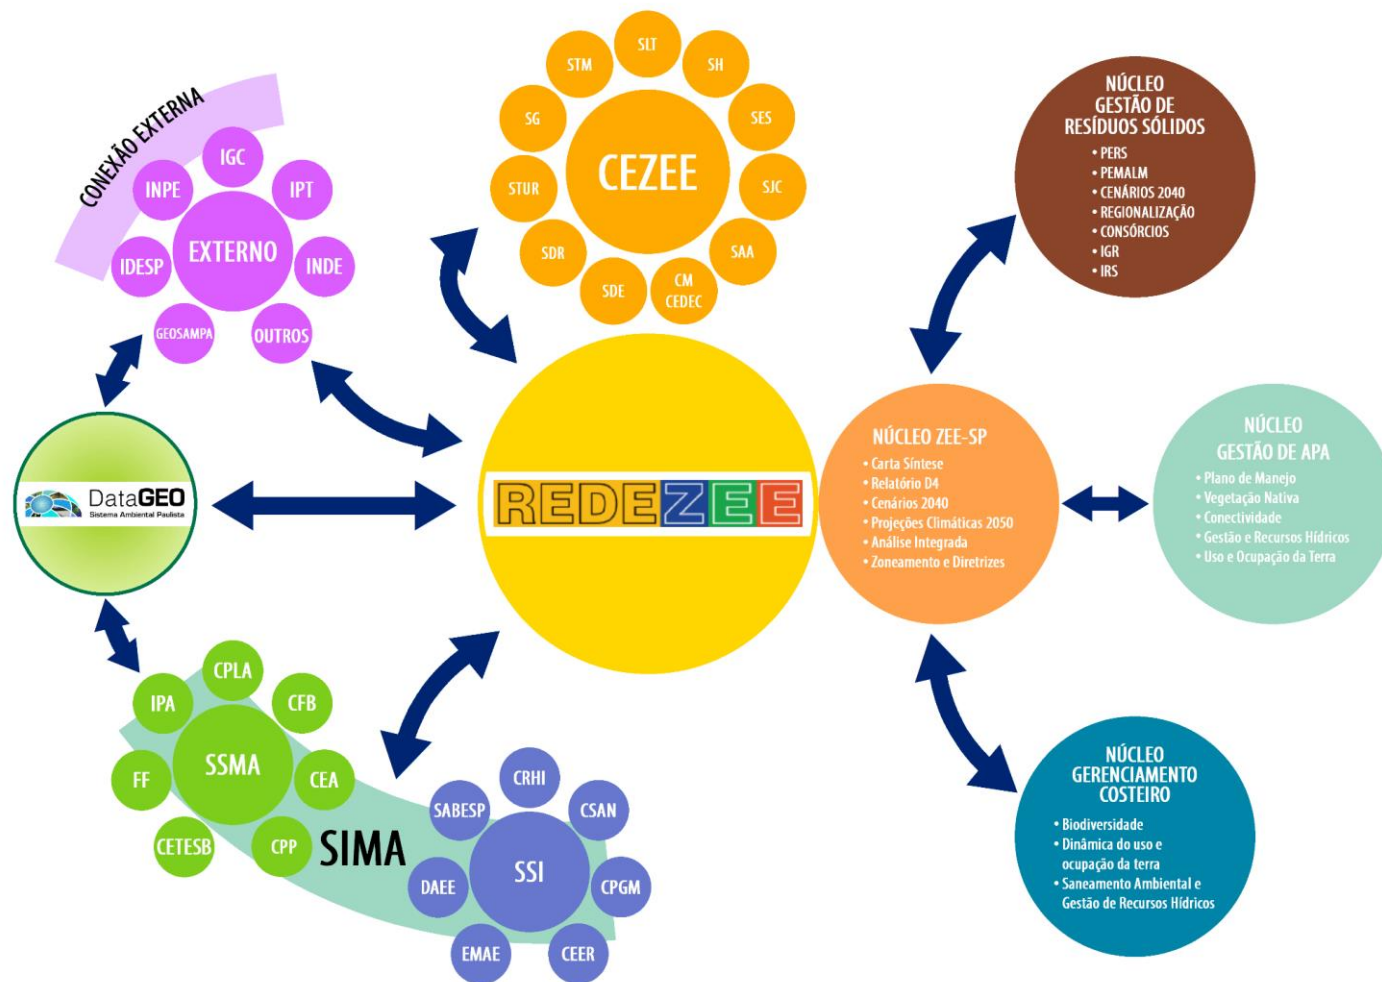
CONEXÃO EXTERNA

IGC
INPE
IPT
EXTERNO
IDESP
INDE
GEOSAMPA
OUTROS

SLT
STM
SH
SG
SES
CEZEE
STUR
SJC
SDR
SAA
SDE
CM CEDEC

NÚCLEO GESTÃO DE RESÍDUOS SÓLIDOS
• PERS
• PEMALM
• CENÁRIOS 2040
• REGIONALIZAÇÃO
• CONSÓRCIOS
• IGR
• IRS

DataGEO
Sistema Ambiental Paulista

REDEZEE

NÚCLEO ZEE-SP
• Carta Síntese
• Relatório D4
• Cenários 2040
• Projeções Climáticas 2050
• Análise Integrada
• Zoneamento e Diretrizes

NÚCLEO GESTÃO DE APA
• Plano de Manejo
• Vegetação Nativa
• Conectividade
• Gestão e Recursos Hídricos
• Uso e Ocupação da Terra

CPLA
IPA
CFB
SSMA
FF
CEA
CETESB
CPP
SIMA

CRHI
SABESP
CSAN
SSI
DAEE
CPGM
EMAE
CEER

NÚCLEO GERENCIAMENTO COSTEIRO
• Biodiversidade
• Dinâmica do uso e ocupação da terra
• Saneamento Ambiental e Gestão de Recursos Hídricos